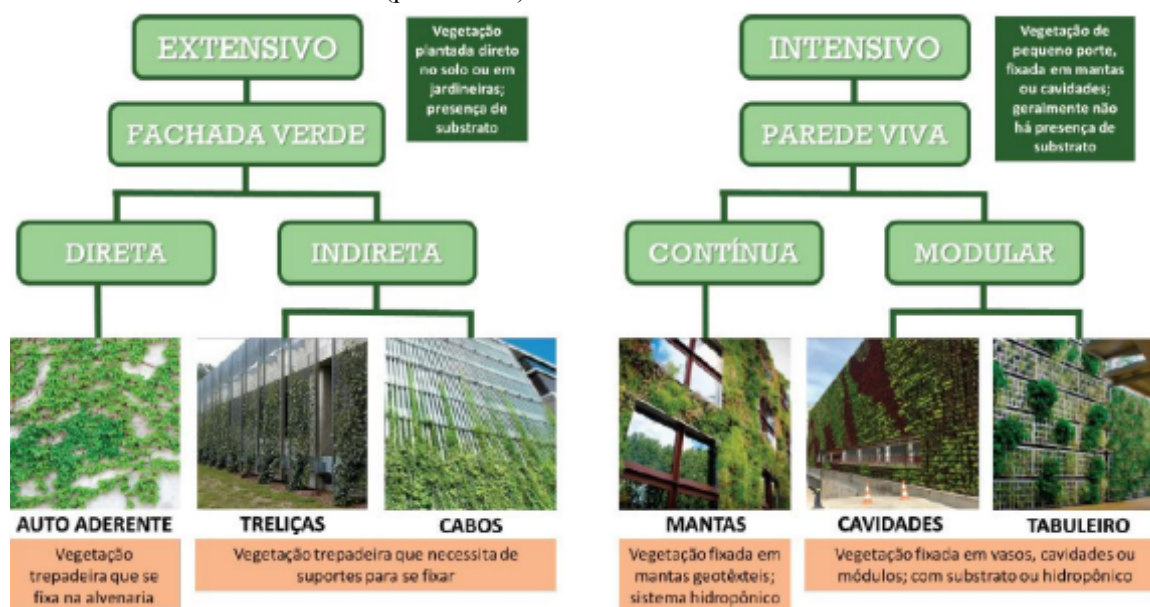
EXTENSIVO

Vegetação plantada direto no solo ou em jardineiras; presença de substrato

FACHADA VERDE

DIRETA

INDIRETA

AUTO ADERENTE

TRELIÇAS

CABOS

Vegetação trepadeira que se fixa na alvenaria

Vegetação trepadeira que necessita de suportes para se fixar

INTENSIVO

Vegetação de pequeno porte, fixada em mantas ou cavidades; geralmente não há presença de substrato

PAREDE VIVA

CONTÍNUA

MODULAR

MANTAS

CAVIDADES

TABULEIRO

Vegetação fixada em mantas geotêxteis; sistema hidropônico

Vegetação fixada em vasos, cavidades ou módulos; com substrato ou hidropônico